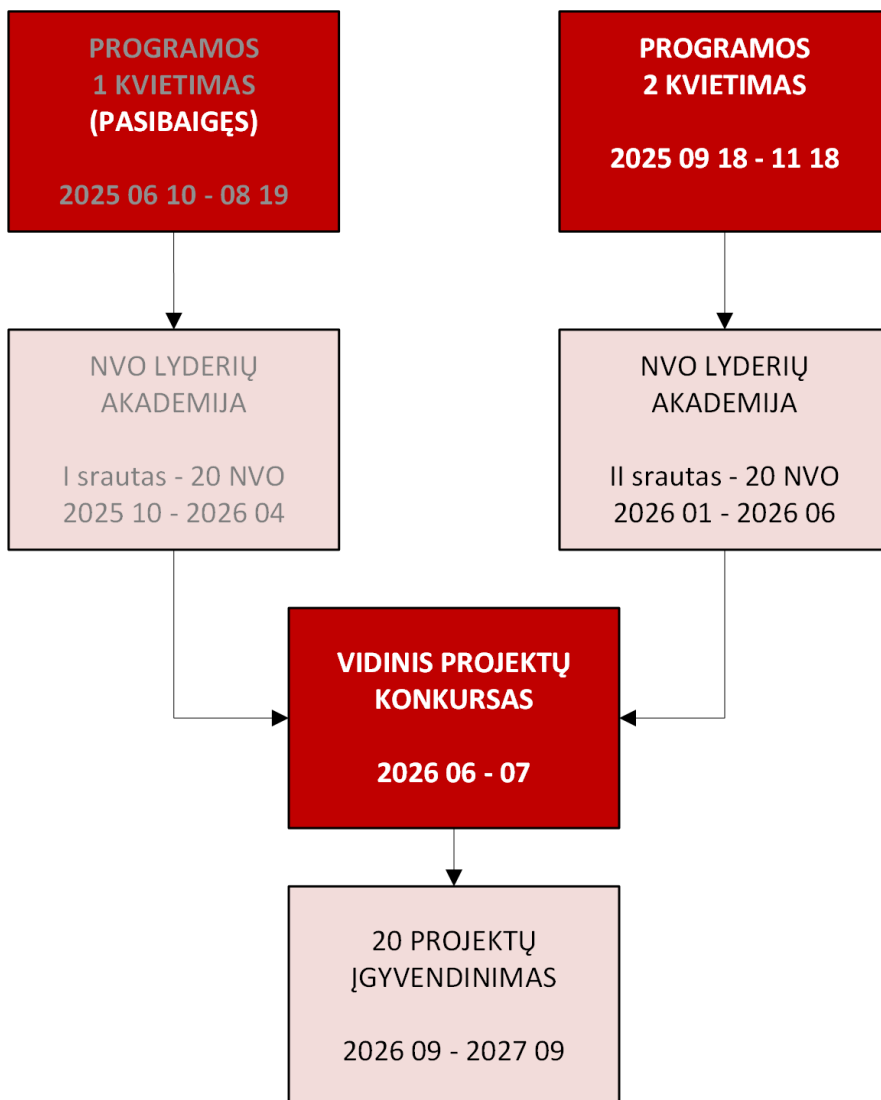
PROGRAMOS
1 KVIETIMAS
(PASIBAIGĘS)

2025 06 10 - 08 19

PROGRAMOS
2 KVIETIMAS

2025 09 18 - 11 18

NVO LYDERIŲ
AKADEMIJA

I srautas - 20 NVO
2025 10 - 2026 04

NVO LYDERIŲ
AKADEMIJA

II srautas - 20 NVO
2026 01 - 2026 06

VIDINIS PROJEKTŲ
KONKURSAS

2026 06 - 07

20 PROJEKTŲ
ĮGYVENDINIMAS

2026 09 - 2027 09